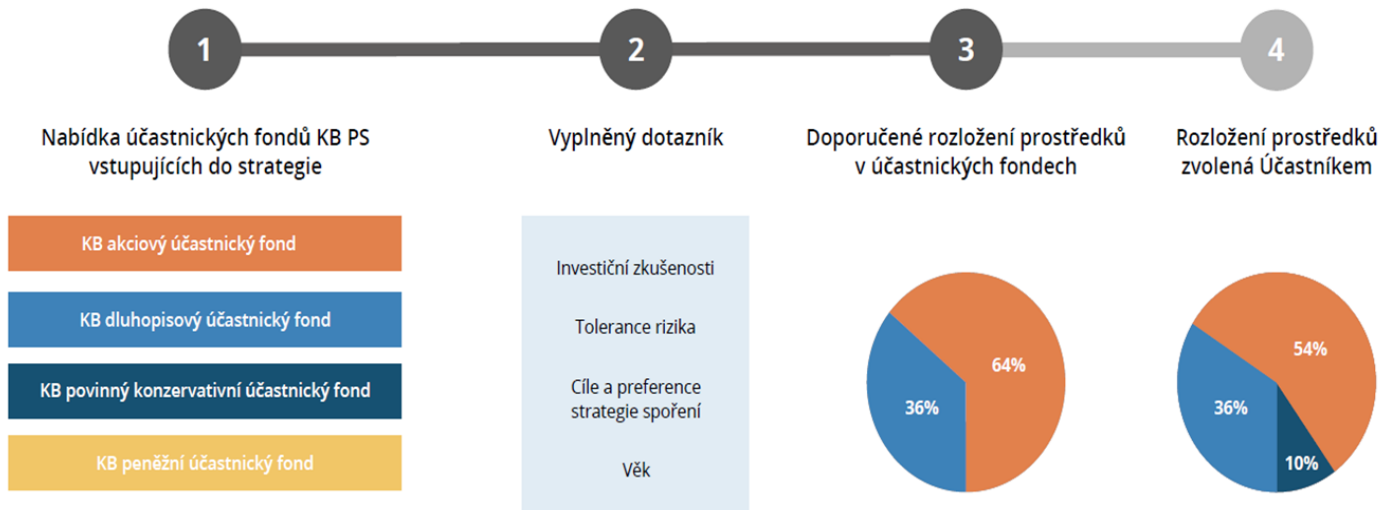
1

2

3

4

Nabídka účastnických fondů KB PS vstupujících do strategie

Vyplněný dotazník

Doporučené rozložení prostředků v účastnických fondech

Rozložení prostředků zvolená Účastníkem

KB akciový účastnický fond

KB dluhopisový účastnický fond

KB povinný konzervativní účastnický fond

KB peněžní účastnický fond

Investiční zkušenosti

Tolerance rizika

Cíle a preference strategie spoření

Věk

64%

36%

54%

36%

10%